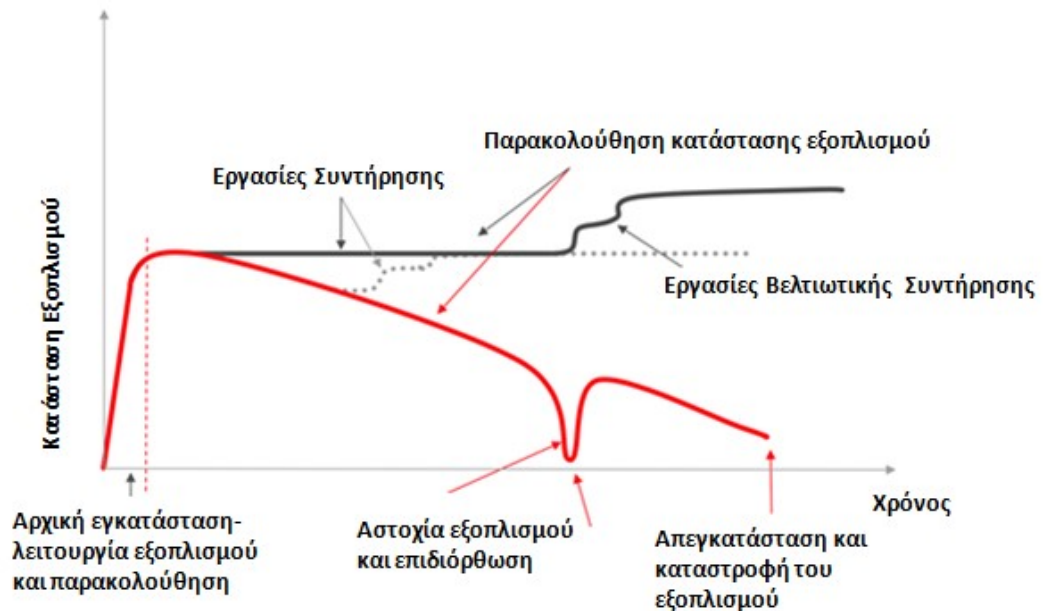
Παρακολούθηση κατάστασης εξοπλισμού

Εργασίες Συντήρησης

Κατάσταση Εξοπλισμού

Εργασίες Βελτιωτικής Συντήρησης

Χρόνος

Αρχική εγκατάσταση-λειτουργία εξοπλισμού και παρακολούθηση

Αστοχία εξοπλισμού και επιδιόρθωση

Απεγκατάσταση και καταστροφή του εξοπλισμού